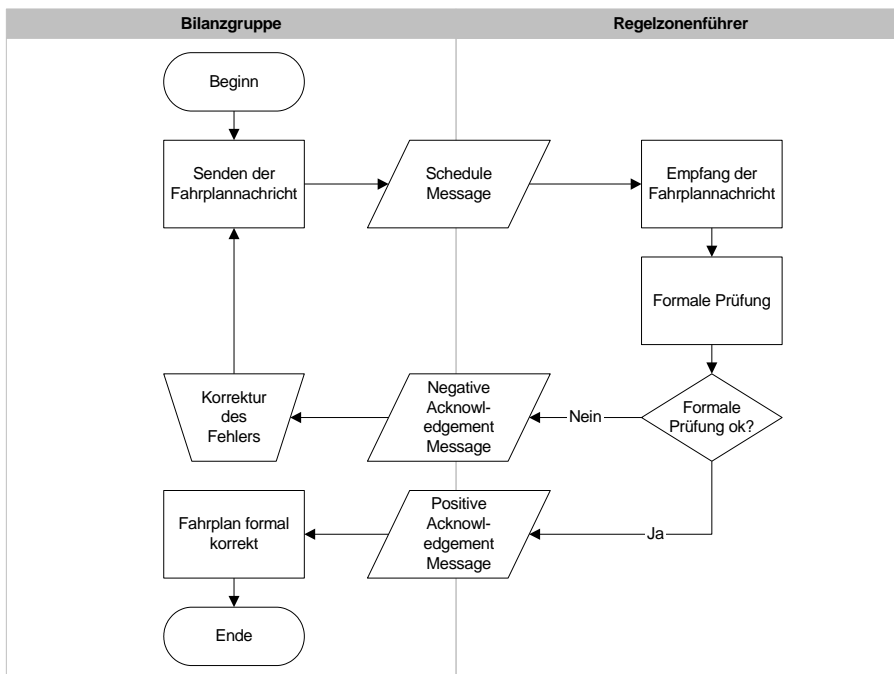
Bilanzgruppe

Regelzonenführer

Beginn

Senden der Fahrplannachricht

Schedule Message

Empfang der Fahrplannachricht

Formale Prüfung

Formale Prüfung ok?

Nein

Negative Acknowledgement Message

Korrektur des Fehlers

Ja

Positive Acknowledgement Message

Fahrplan formal korrekt

Ende